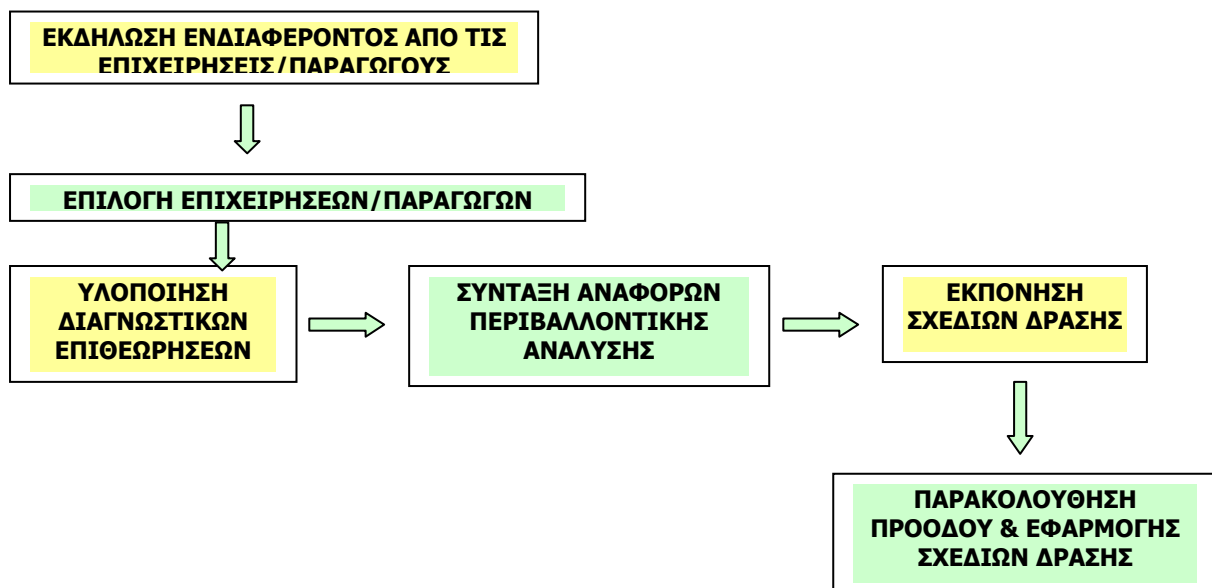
ΕΚΔΗΛΩΣΗ ΕΝΔΙΑΦΕΡΟΝΤΟΣ ΑΠΟ ΤΙΣ ΕΠΙΧΕΙΡΗΣΕΙΣ/ΠΑΡΑΓΩΓΟΥΣ

ΕΠΙΛΟΓΗ ΕΠΙΧΕΙΡΗΣΕΩΝ/ΠΑΡΑΓΩΓΩΝ

ΥΛΟΠΟΙΗΣΗ ΔΙΑΓΝΩΣΤΙΚΩΝ ΕΠΙΘΕΩΡΗΣΕΩΝ

ΣΥΝΤΑΞΗ ΑΝΑΦΟΡΩΝ ΠΕΡΙΒΑΛΛΟΝΤΙΚΗΣ ΑΝΑΛΥΣΗΣ

ΕΚΠΟΝΗΣΗ ΣΧΕΔΙΩΝ ΔΡΑΣΗΣ

ΠΑΡΑΚΟΛΟΥΘΗΣΗ ΠΡΟΟΔΟΥ & ΕΦΑΡΜΟΓΗΣ ΣΧΕΔΙΩΝ ΔΡΑΣΗΣ